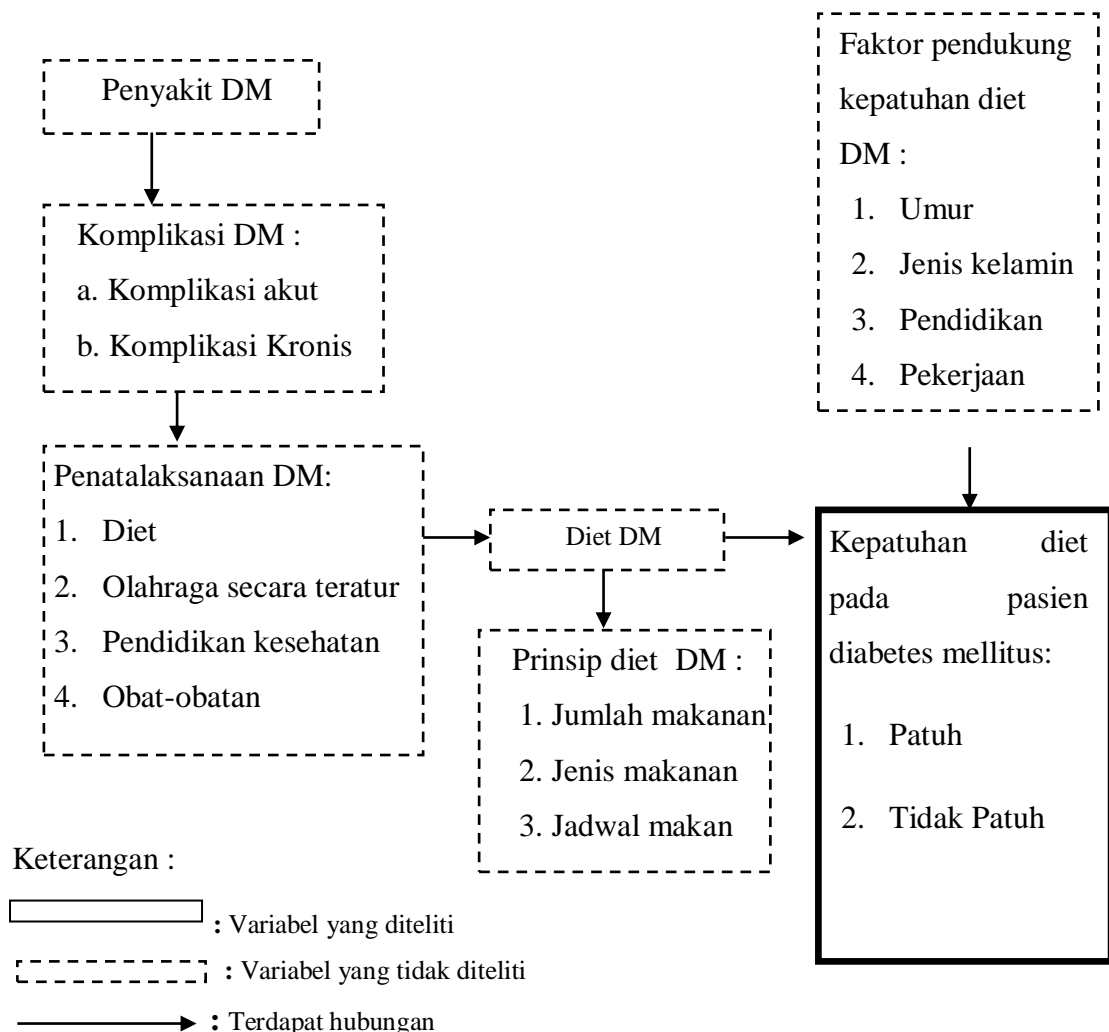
Penyakit DM

Komplikasi DM :
a. Komplikasi akut
b. Komplikasi Kronis

Penatalaksanaan DM:
1. Diet
2. Olahraga secara teratur
3. Pendidikan kesehatan
4. Obat-obatan

Diet DM

Prinsip diet DM :
1. Jumlah makanan
2. Jenis makanan
3. Jadwal makan

Faktor pendukung kepatuhan diet DM :
1. Umur
2. Jenis kelamin
3. Pendidikan
4. Pekerjaan

Kepatuhan diet pada pasien diabetes mellitus:
1. Patuh
2. Tidak Patuh

Keterangan :
: Variabel yang diteliti
: Variabel yang tidak diteliti
: Terdapat hubungan